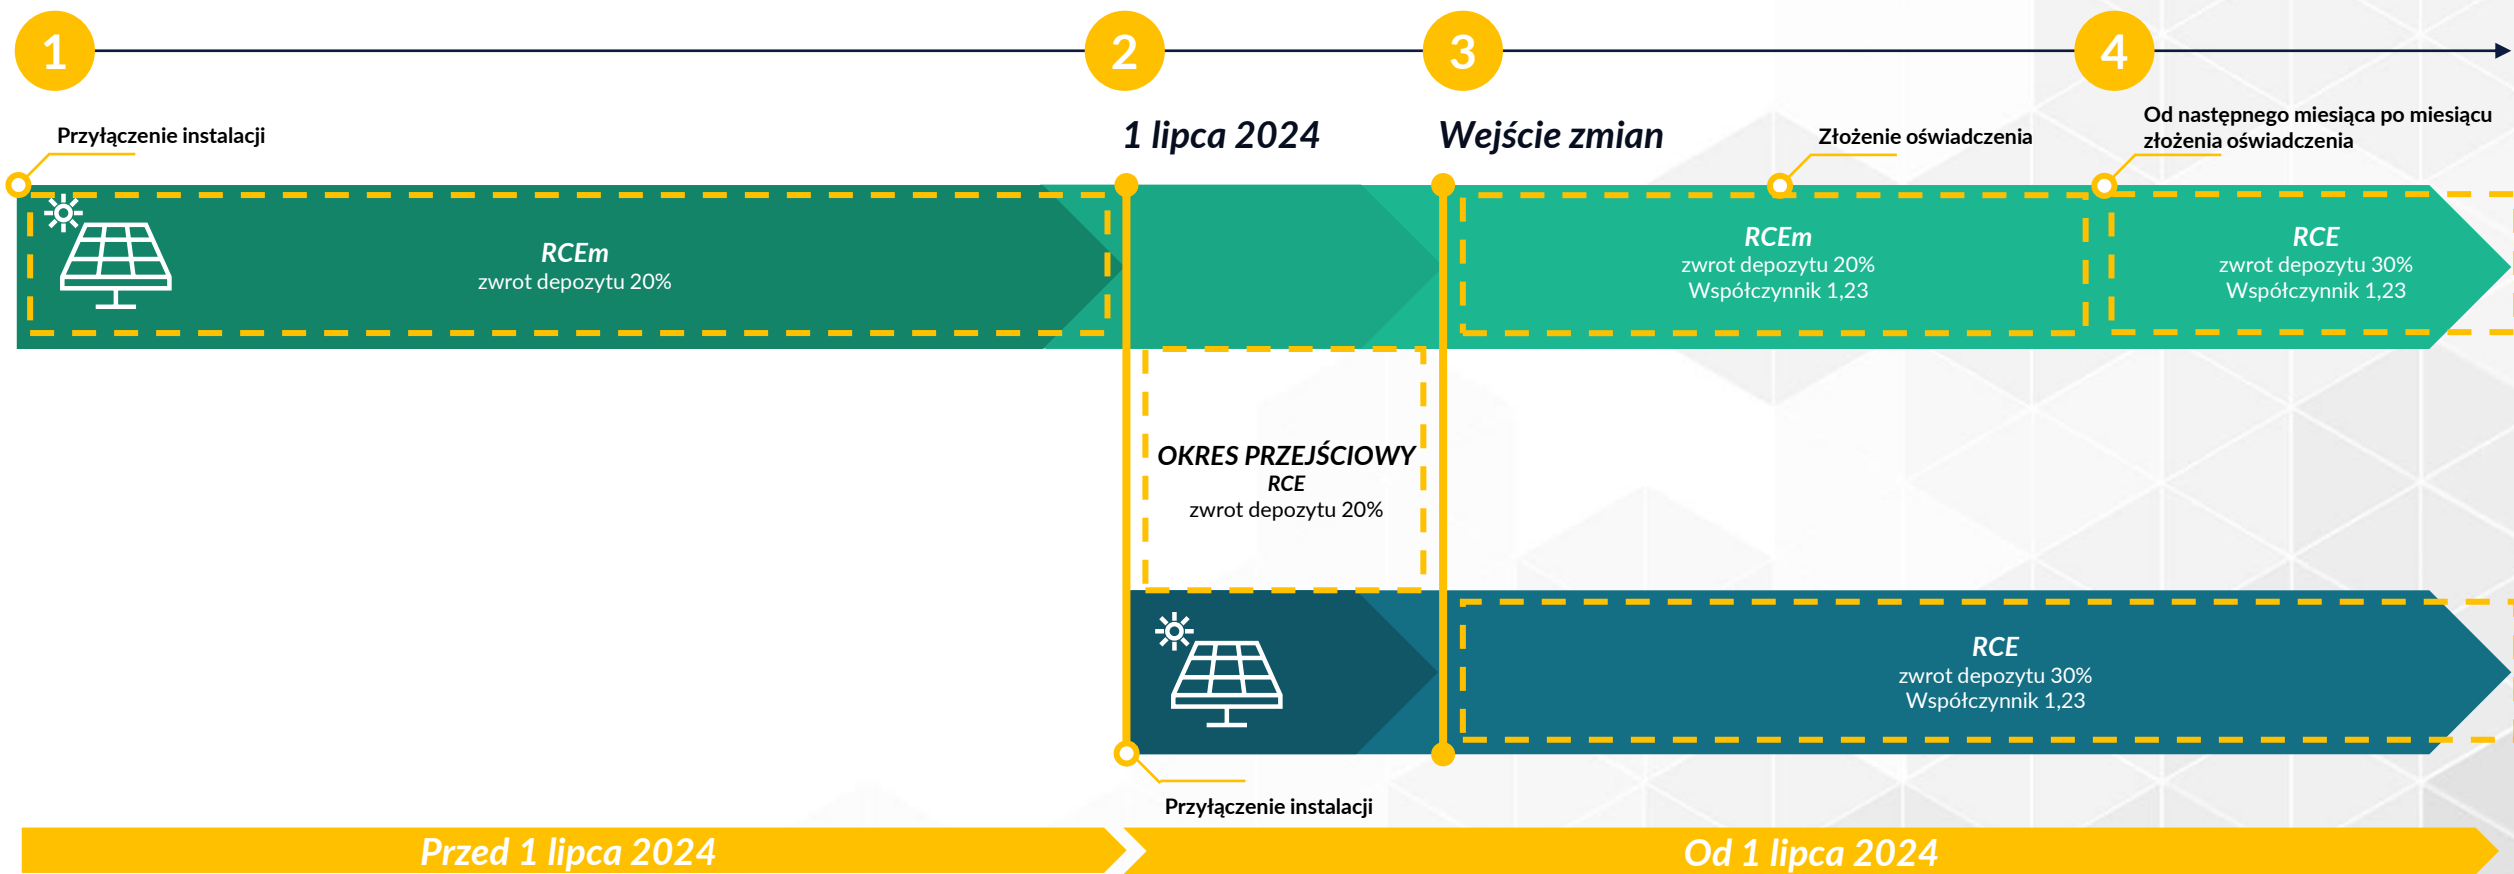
1

2

3

4

Przyłączenie instalacji

1 lipca 2024

Wejście zmian

Złożenie oświadczenia

Od następnego miesiąca po miesiącu złożenia oświadczenia

RCEm
zwrot depozytu 20%

RCEm
zwrot depozytu 20%
Współczynnik 1,23

RCE
zwrot depozytu 30%
Współczynnik 1,23

OKRES PRZEJŚCIOWY
RCE
zwrot depozytu 20%

RCE
zwrot depozytu 30%
Współczynnik 1,23

Przyłączenie instalacji

Przed 1 lipca 2024

Od 1 lipca 2024